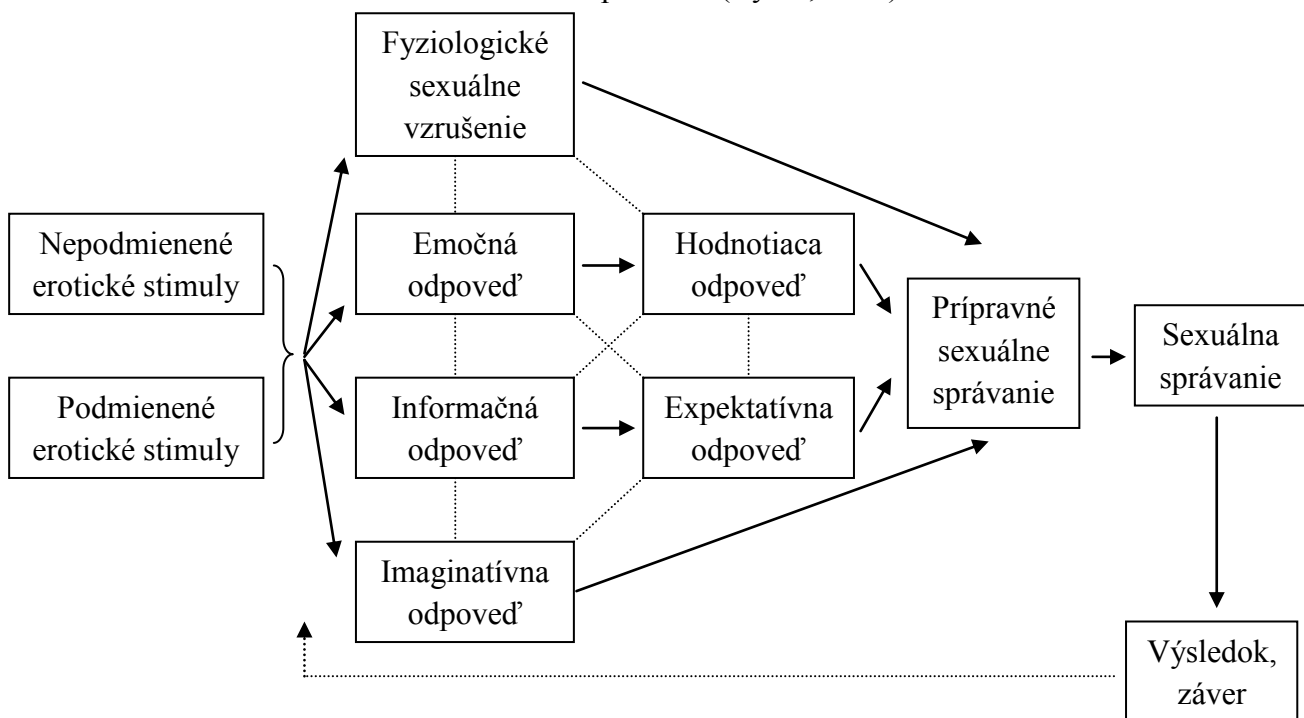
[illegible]

Fyziologické sexuálne vzrušenie

Nepodmienené erotické stimuly

Podmienené erotické stimuly

Emočná odpoveď

Hodnotiaca odpoveď

Informačná odpoveď

Expektatívna odpoveď

Imaginatívna odpoveď

Prípravné sexuálne správanie

Sexuálna správanie

Výsledok, záver